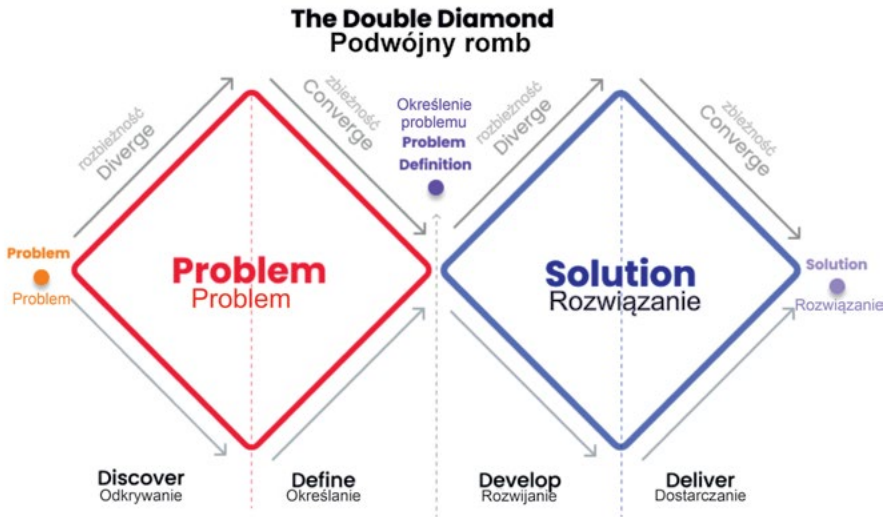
The Double Diamond
Podwójny romb

rozbieżność
Diverge

zbieżność
Converge

Określenie problemu
Problem
Definition

rozbieżność
Diverge

zbieżność
Converge

Problem
Problem

Problem
Problem

Solution
Rozwiązanie

Solution
Rozwiązanie

Discover
Odkrywanie

Define
Określanie

Develop
Rozwijanie

Deliver
Dostarczanie